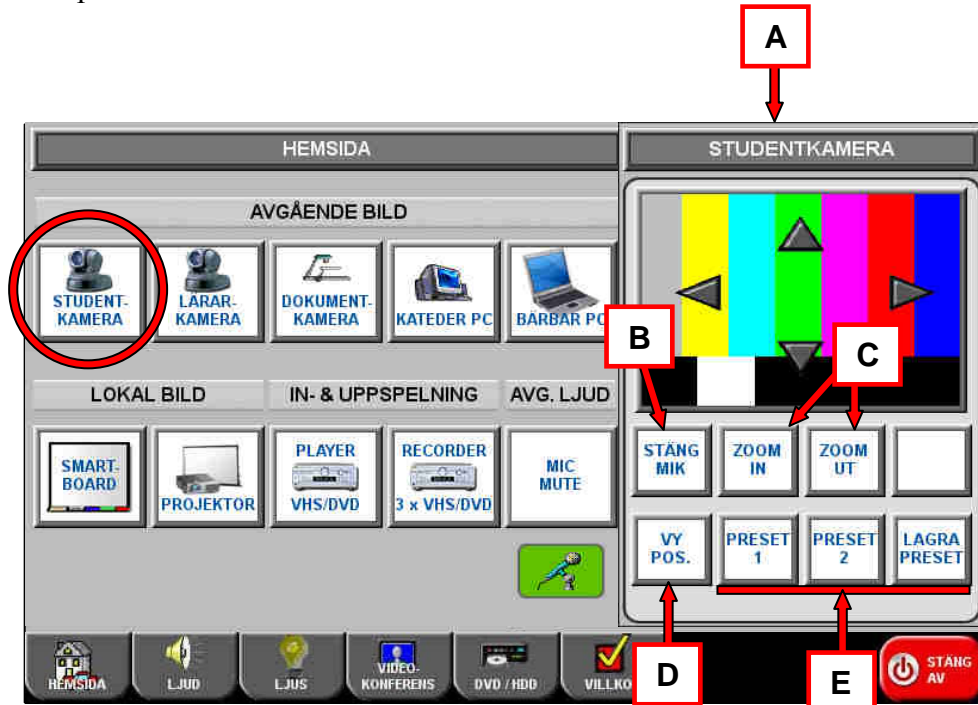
A

HEMSIDA

STUDENTKAMERA

AVGÅENDE BILD

STUDENT-KAMERA

LÄRAR-KAMERA

DOKUMENT-KAMERA

KATEDER PC

BÄRBAR PC

B

C

LOKAL BILD

IN- & UPPSPELNING

AVG. LJUD

SMART-BOARD

PROJEKTOR

PLAYER VHS/DVD

RECORDER 3 x VHS/DVD

MIC MUTE

STÄNG MIK

ZOOM IN

ZOOM UT

VY POS.

PRESET 1

PRESET 2

LAGRA PRESET

HEMSIDA

LJUD

LJUS

VIDEO-KONFERENS

DVD / HDD

VILLKO

D

E

STÄNG AV